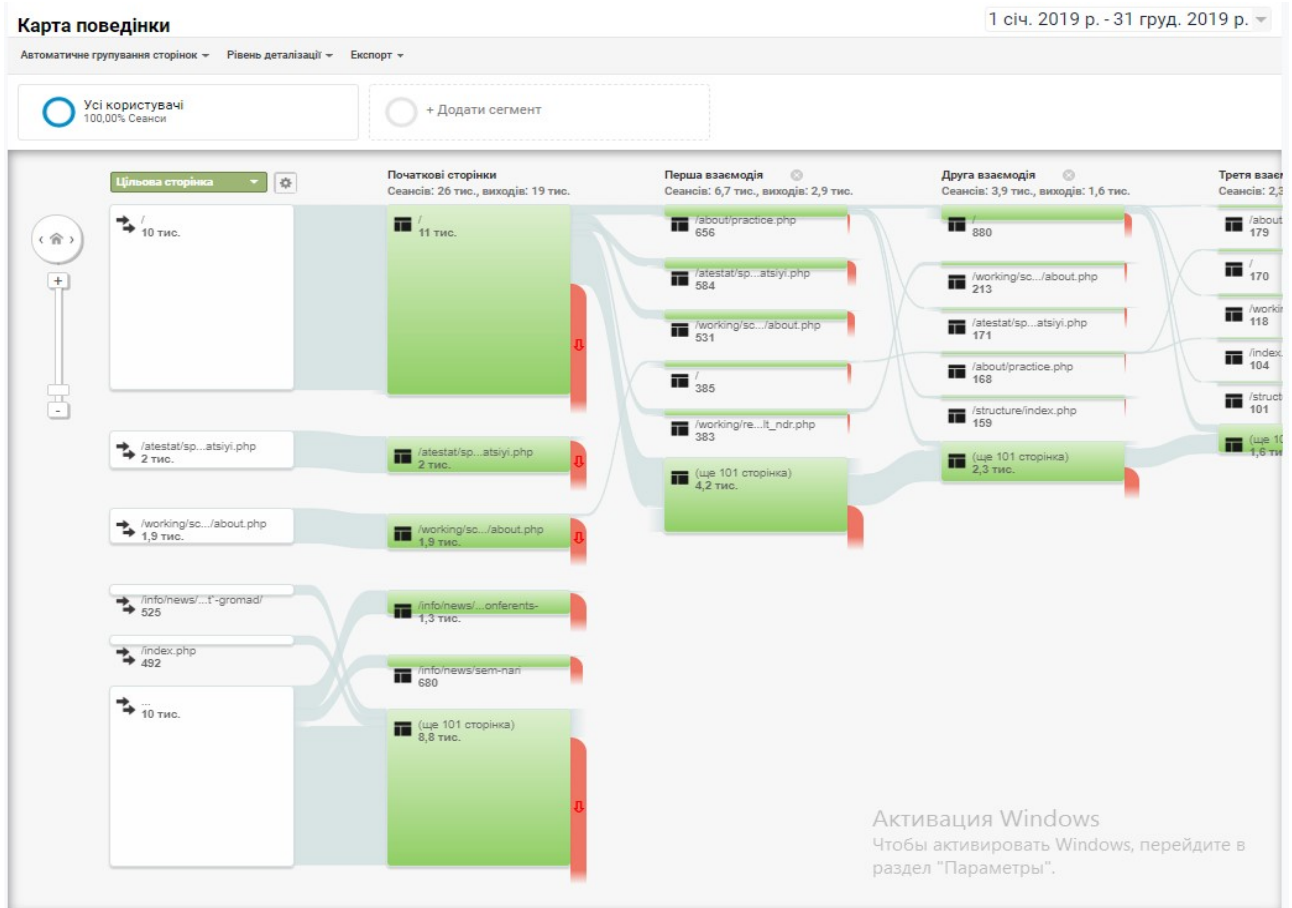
Карта поведінки

1 січ. 2019 р. - 31 груд. 2019 р.

Автоматичне групування сторінок ▾ Рівень деталізації ▾ Експорт ▾

Усі користувачі
100,00% Сеанси

+ Додати сегмент

Цільова сторінка

/
10 тис.

/atestat/sp...atsiyi.php
2 тис.

/working/sc.../about.php
1,9 тис.

/info/news/...t'-gromad/
525

/index.php
492

...
10 тис.

Початкові сторінки
Сеансів: 26 тис., виходів: 19 тис.

/
11 тис.

/atestat/sp...atsiyi.php
2 тис.

/working/sc.../about.php
1,9 тис.

/info/news/...onferents-
1,3 тис.

/info/news/sem-nari
680

(ще 101 сторінка)
8,8 тис.

Перша взаємодія
Сеансів: 6,7 тис., виходів: 2,9 тис.

/about/practice.php
656

/atestat/sp...atsiyi.php
584

/working/sc.../about.php
531

/
385

/working/re...lt_ndr.php
383

(ще 101 сторінка)
4,2 тис.

Друга взаємодія
Сеансів: 3,9 тис., виходів: 1,6 тис.

/
880

/working/sc.../about.php
213

/atestat/sp...atsiyi.php
171

/about/practice.php
168

/structure/index.php
159

(ще 101 сторінка)
2,3 тис.

Третя взає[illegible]
Сеансів: 2,3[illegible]

/about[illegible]
179

/
170

/workin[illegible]
118

/index.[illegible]
104

/structu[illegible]
101

(ще 10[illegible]
1,6 ти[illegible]

Активация Windows
Чтобы активировать Windows, перейдите в раздел "Параметры".